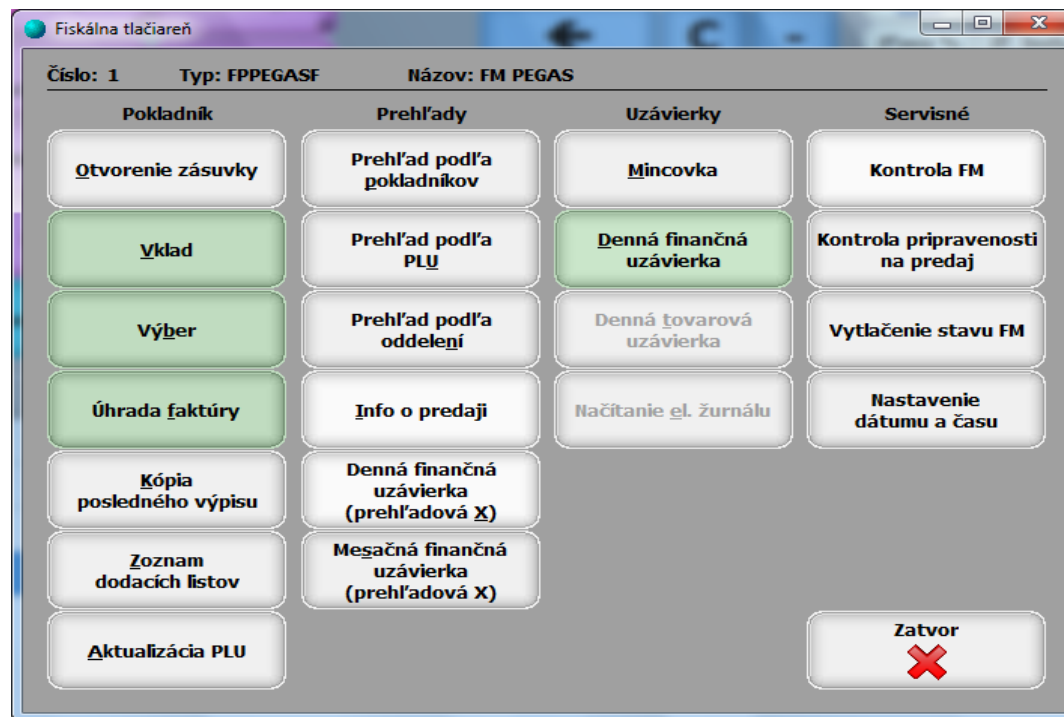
Fiskálna tlačiareň

Číslo: 1 Typ: FPPEGASF Názov: FM PEGAS

Pokladník

Otvorenie zásuvky

Vklad

Výber

Úhrada faktúry

Kópia posledného výpisu

Zoznam dodacích listov

Aktualizácia PLU

Prehľady

Prehľad podľa pokladníkov

Prehľad podľa PLU

Prehľad podľa oddelení

Info o predaji

Denná finančná uzávierka (prehľadová X)

Mesačná finančná uzávierka (prehľadová X)

Uzávierky

Mincovka

Denná finančná uzávierka

Denná tovarová uzávierka

Načítanie el. žurnálu

Servisné

Kontrola FM

Kontrola pripravenosti na predaj

Vytlačenie stavu FM

Nastavenie dátumu a času

Zatvor